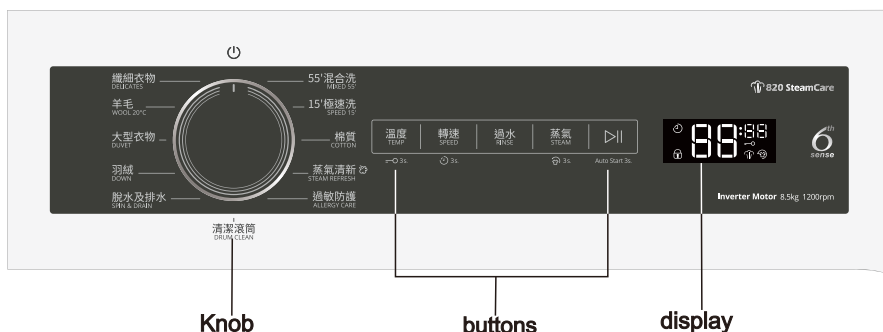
纖細衣物
DELICATES

羊毛
WOOL 20°C

大型衣物
DUVET

羽絨
DOWN

脫水及排水
SPIN & DRAIN

55'混合洗
MIXED 55'

15'極速洗
SPEED 15'

棉質
COTTON

蒸氣清新
STEAM REFRESH

過敏防護
ALLERGY CARE

清潔滾筒
DRUM CLEAN

| 溫度 TEMP | 轉速 SPEED | 過水 RINSE | 蒸氣 STEAM | ▷|| |
|---|---|---|---|---|
| 3s. | 3s. | | 3s. | Auto Start 3s. |

820 SteamCare

88:88

6th sense

Inverter Motor 8.5kg 1200rpm

Knob

buttons

display